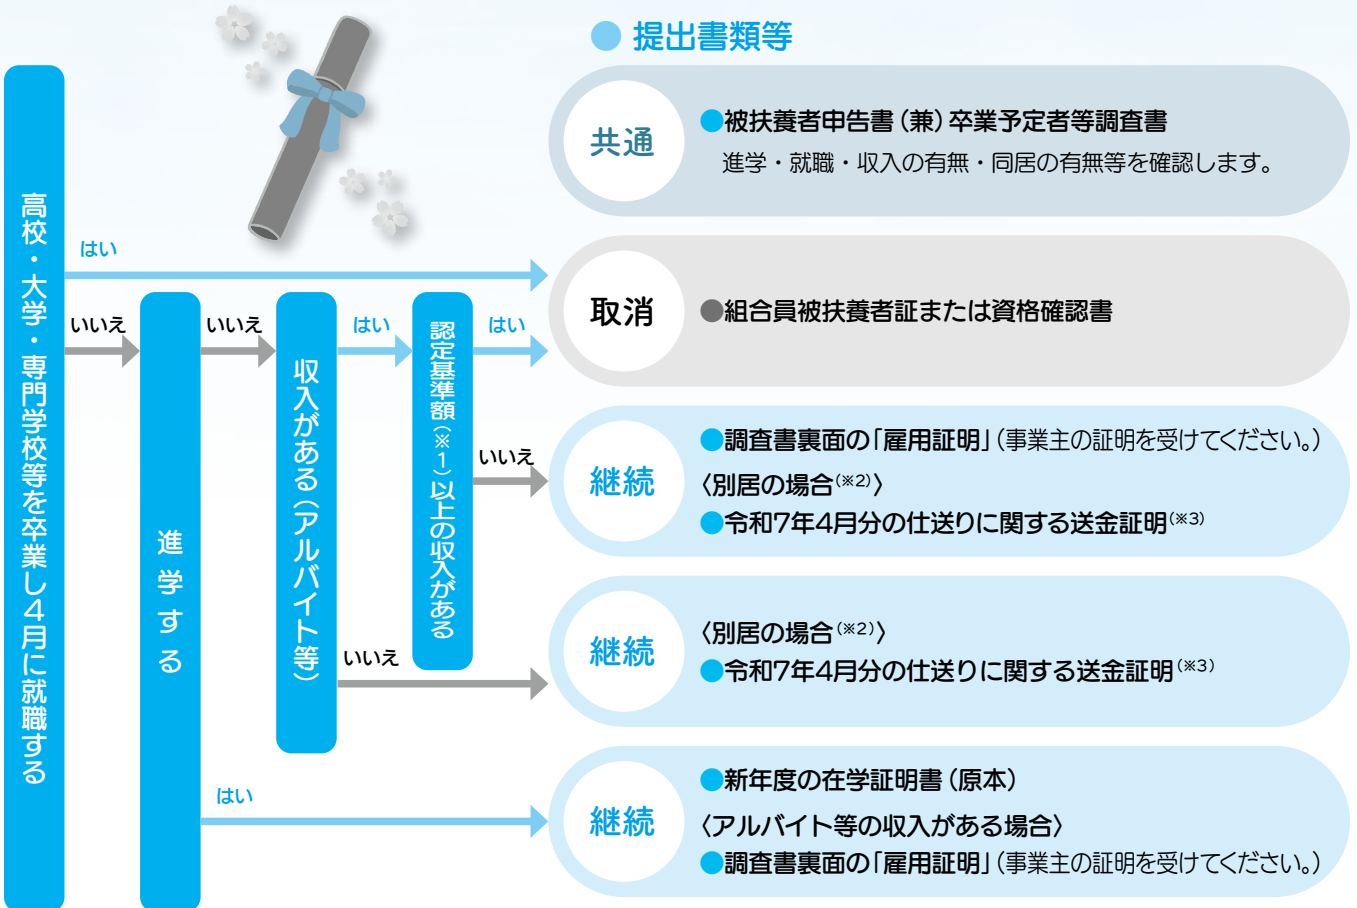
高校・大学・専門学校等を卒業し4月に就職する

はい

いいえ

進学する

いいえ

収入がある（アルバイト等）

はい

認定基準額（※1）以上の収入がある

はい

いいえ

いいえ

はい

● 提出書類等

共通
●被扶養者申告書（兼）卒業予定者等調査書
進学・就職・収入の有無・同居の有無等を確認します。

取消
●組合員被扶養者証または資格確認書

継続
●調査書裏面の「雇用証明」（事業主の証明を受けてください。）
〈別居の場合$^{(※2)}$〉
●令和7年4月分の仕送りに関する送金証明$^{(※3)}$

継続
〈別居の場合$^{(※2)}$〉
●令和7年4月分の仕送りに関する送金証明$^{(※3)}$

継続
●新年度の在学証明書（原本）
〈アルバイト等の収入がある場合〉
●調査書裏面の「雇用証明」（事業主の証明を受けてください。）